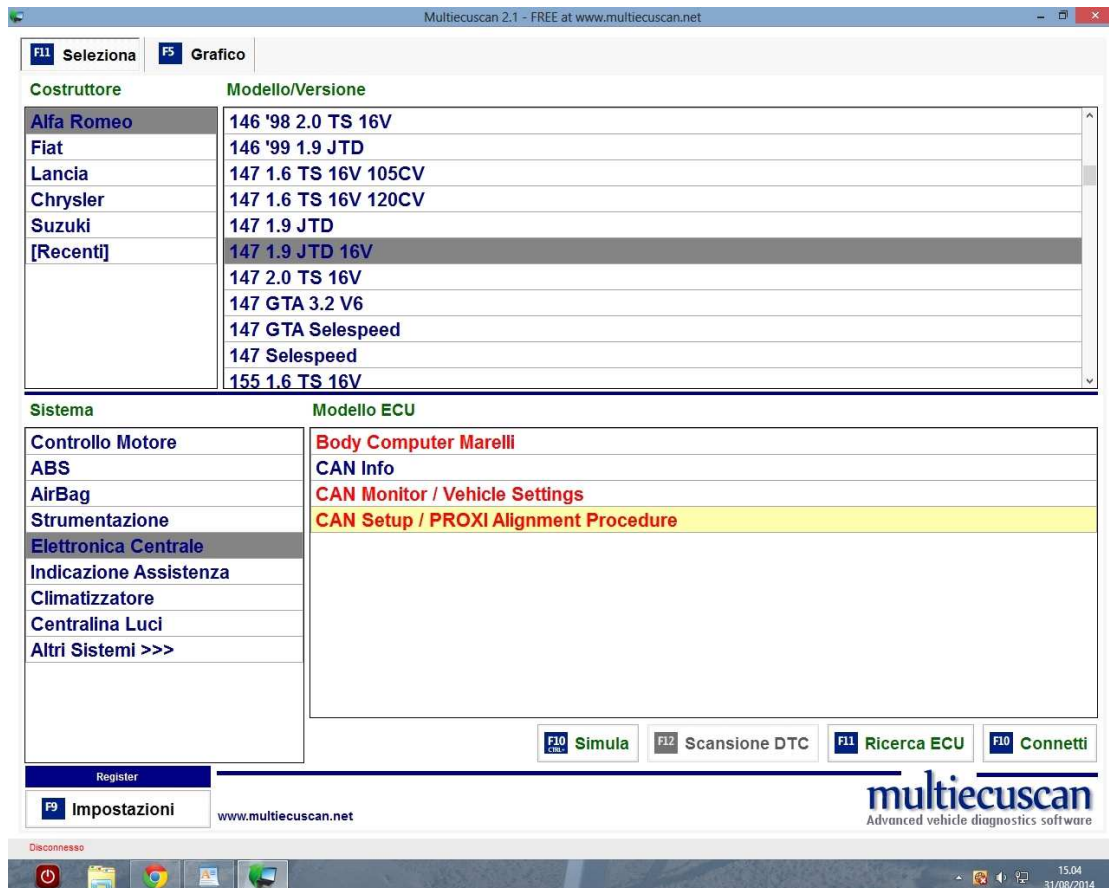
Multiecuscan 2.1 - FREE at www.multiecuscan.net

F11 Seleziona F5 Grafico

Costruttore
Alfa Romeo
Fiat
Lancia
Chrysler
Suzuki
[Recenti]

Modello/Versione
146 '98 2.0 TS 16V
146 '99 1.9 JTD
147 1.6 TS 16V 105CV
147 1.6 TS 16V 120CV
147 1.9 JTD
147 1.9 JTD 16V
147 2.0 TS 16V
147 GTA 3.2 V6
147 GTA Selespeed
147 Selespeed
155 1.6 TS 16V

Sistema
Controllo Motore
ABS
AirBag
Strumentazione
Elettronica Centrale
Indicazione Assistenza
Climatizzatore
Centralina Luci
Altri Sistemi >>>

Modello ECU
Body Computer Marelli
CAN Info
CAN Monitor / Vehicle Settings
CAN Setup / PROXI Alignment Procedure

F10 CTRL+ Simula F12 Scansione DTC F11 Ricerca ECU F10 Connetti

Register
F9 Impostazioni
www.multiecuscan.net

multiecuscan
Advanced vehicle diagnostics software

Disconnesso

15.04
31/08/2014